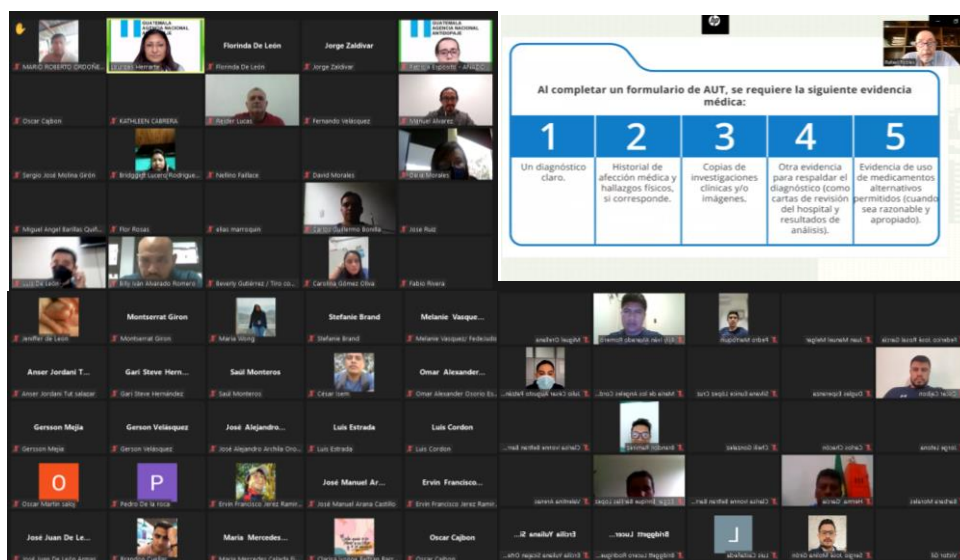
GUATEMALA AGENCIA NACIONAL ANTIDOPAJE

Florinda De León

Jorge Zaldivar

GUATEMALA AGENCIA NACIONAL ANTIDOPAJE

MARIO ROBERTO ORDOÑE...

Florinda De León

Jorge Zaldivar

Oscar Cajbon

KATHLEEN CABRERA

Fernando Velásquez

Sergio José Molina Girón

David Morales

Miguel Angel Barillas Quiñ...

Flor Rosas

Jose Ruiz

Fabio Rivera

Carolina Gómez Oliva

Al completar un formulario de AUT, se requiere la siguiente evidencia médica:

| 1 | 2 | 3 | 4 | 5 |
|---|---|---|---|---|
| Un diagnóstico claro. | Historial de afección médica y hallazgos físicos, si corresponde. | Copias de investigaciones clínicas y/o imágenes. | Otra evidencia para respaldar el diagnóstico (como cartas de revisión del hospital y resultados de análisis). | Evidencia de uso de medicamentos alternativos permitidos (cuando sea razonable y apropiado). |

Montserrat Giron

Stefanie Brand

Melanie Vasque...

Jeniffer de Leon

Monserrat Giron

Maria Wong

Stefanie Brand

Anser Jordani T...

Gari Steve Hern...

Saúl Monteros

Omar Alexander...

Anser Jordani Tut salazar

Gari Steve Hernández

Saúl Monteros

Gerson Mejia

Gerson Velásquez

José Alejandro...

Luis Estrada

Luis Cordon

Gerson Mejia

Gerson Velasquez

Luis Estrada

Luis Cordon

O

P

José Manuel Ar...

Ervin Francisco...

Pedro De la roca

José Manuel Arana Castillo

José Juan De Le...

Maria Mercedes...

Oscar Cajbon

Erclia Yuliana Si...

Bridggett Lucer...

L